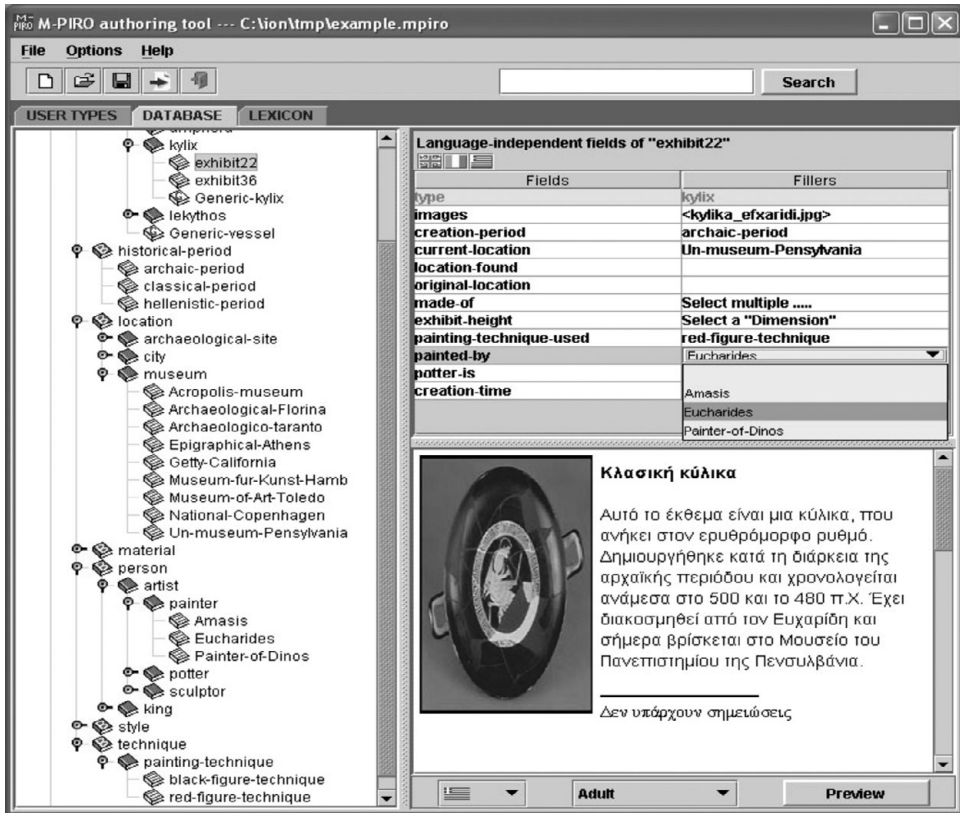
M-PIRO authoring tool --- C:\ion\tmp\example.mpiro

File Options Help

Search

USER TYPES DATABASE LEXICON

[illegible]
kylix
exhibit22
exhibit36
Generic-kylix
lekythos
Generic-vessel
historical-period
archaic-period
classical-period
hellenistic-period
location
archaeological-site
city
museum
Acropolis-museum
Archaeological-Florina
Archaeologico-taranto
Epigraphical-Athens
Getty-California
Museum-fur-Kunst-Hamb
Museum-of-Art-Toledo
National-Copenhagen
Un-museum-Pensylvania
material
person
artist
painter
Amasis
Eucharides
Painter-of-Dinos
potter
sculptor
king
style
technique
painting-technique
black-figure-technique
red-figure-technique

Language-independent fields of "exhibit22"

| Fields | Fillers |
|---|---|
| type | kylix |
| images | <kylika_efxaridi.jpg> |
| creation-period | archaic-period |
| current-location | Un-museum-Pensylvania |
| location-found | |
| original-location | |
| made-of | Select multiple ..... |
| exhibit-height | Select a "Dimension" |
| painting-technique-used | red-figure-technique |
| painted-by | Eucharides |
| potter-is | |
| creation-time | |

Amasis
Eucharides
Painter-of-Dinos

Κλασική κύλικα

Αυτό το έκθεμα είναι μια κύλικα, που ανήκει στον ερυθρόμορφο ρυθμό. Δημιουργήθηκε κατά τη διάρκεια της αρχαϊκής περιόδου και χρονολογείται ανάμεσα στο 500 και το 480 π.Χ. Έχει διακοσμηθεί από τον Ευχαρίδη και σήμερα βρίσκεται στο Μουσείο του Πανεπιστημίου της Πενσυλβάνια.

Δεν υπάρχουν σημειώσεις

Adult

Preview